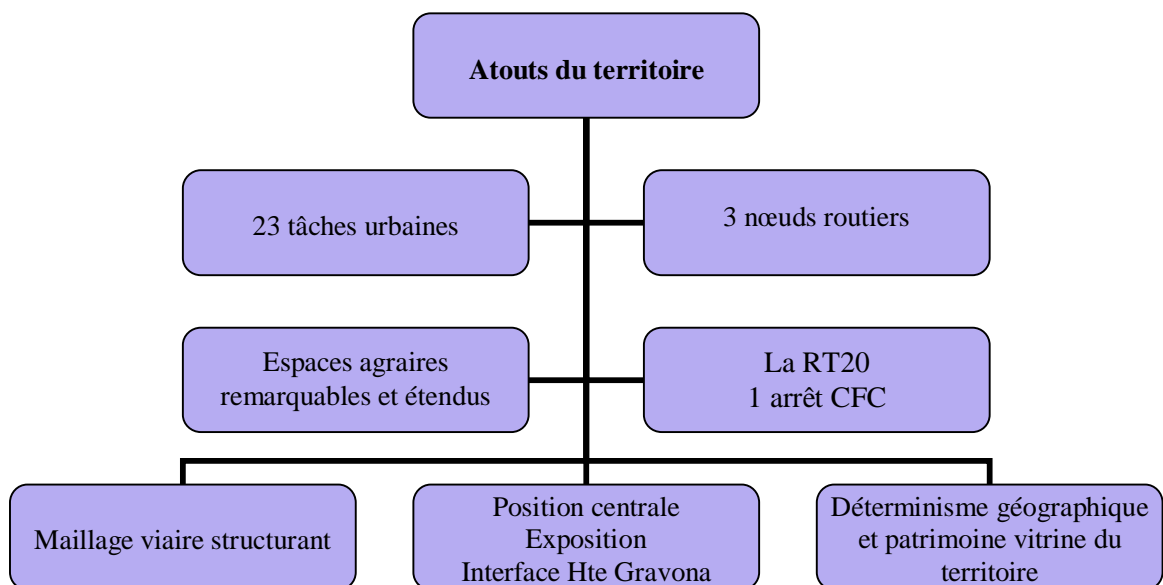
Atouts du territoire

23 tâches urbaines

3 nœuds routiers

Espaces agraires remarquables et étendus

La RT20
1 arrêt CFC

Maillage viaire structurant

Position centrale
Exposition
Interface Hte Gravona

Déterminisme géographique et patrimoine vitrine du territoire